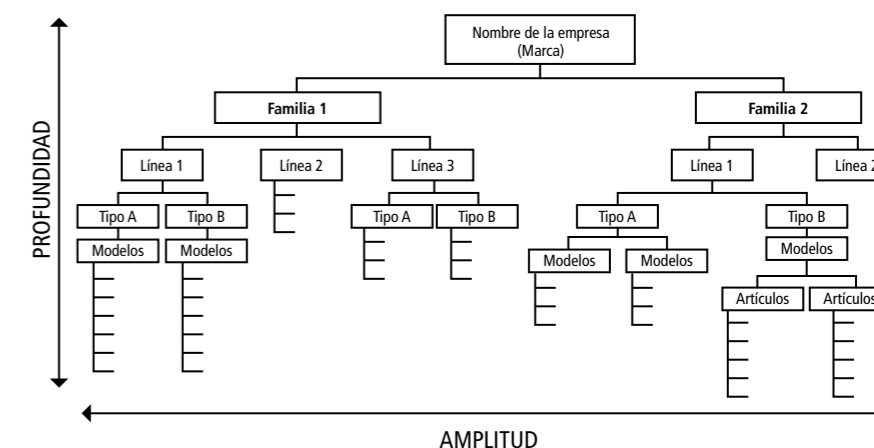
PROFUNDIDAD

Nombre de la empresa (Marca)

Familia 1

Familia 2

Línea 1

Línea 2

Línea 3

Línea 1

Línea 2

Tipo A

Tipo B

Tipo A

Tipo B

Tipo A

Tipo B

Modelos

Modelos

Modelos

Modelos

Modelos

Artículos

Artículos

AMPLITUD